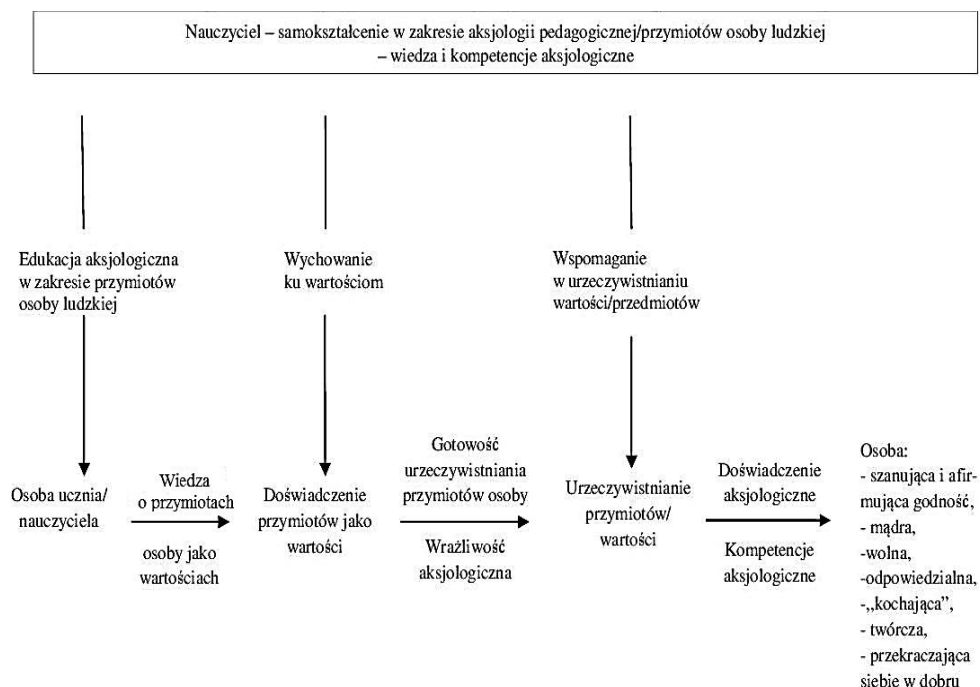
Nauczyciel – samokształcenie w zakresie aksjologii pedagogicznej/przymiotów osoby ludzkiej – wiedza i kompetencje aksjologiczne

Edukacja aksjologiczna w zakresie przymiotów osoby ludzkiej

Wychowanie ku wartościom

Wspomaganie w urzeczywistnianiu wartości/przedmiotów

Osoba ucznia/ nauczyciela

Wiedza o przymiotach

osoby jako wartościach

Doświadczenie przymiotów jako wartości

Gotowość urzeczywistniania przymiotów osoby

Wrażliwość aksjologiczna

Urzeczywistnianie przymiotów/ wartości

Doświadczenie aksjologiczne

Kompetencje aksjologiczne

Osoba:
- szanująca i afirmująca godność,
- mądra,
-wolna,
-odpowiedzialna,
-„kochająca",
- twórcza,
- przekraczająca siebie w dobru